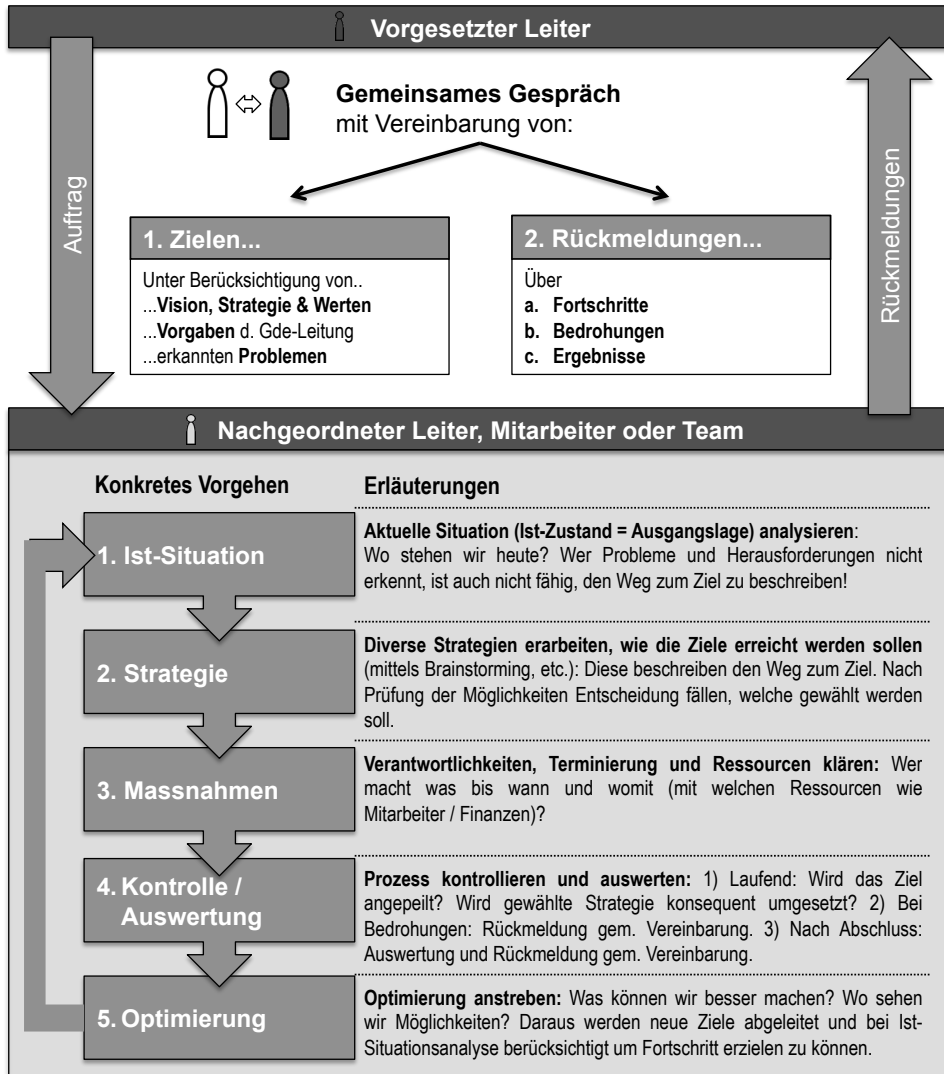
Vorgesetzter Leiter

Gemeinsames Gespräch
mit Vereinbarung von:

Auftrag

Rückmeldungen

1. Zielen...

Unter Berücksichtigung von..
...Vision, Strategie & Werten
...Vorgaben d. Gde-Leitung
...erkannten Problemen

2. Rückmeldungen...

Über
a. Fortschritte
b. Bedrohungen
c. Ergebnisse

Nachgeordneter Leiter, Mitarbeiter oder Team

Konkretes Vorgehen

Erläuterungen

1. Ist-Situation

Aktuelle Situation (Ist-Zustand = Ausgangslage) analysieren: Wo stehen wir heute? Wer Probleme und Herausforderungen nicht erkennt, ist auch nicht fähig, den Weg zum Ziel zu beschreiben!

2. Strategie

Diverse Strategien erarbeiten, wie die Ziele erreicht werden sollen (mittels Brainstorming, etc.): Diese beschreiben den Weg zum Ziel. Nach Prüfung der Möglichkeiten Entscheidung fällen, welche gewählt werden soll.

3. Massnahmen

Verantwortlichkeiten, Terminierung und Ressourcen klären: Wer macht was bis wann und womit (mit welchen Ressourcen wie Mitarbeiter / Finanzen)?

4. Kontrolle / Auswertung

Prozess kontrollieren und auswerten: 1) Laufend: Wird das Ziel angepeilt? Wird gewählte Strategie konsequent umgesetzt? 2) Bei Bedrohungen: Rückmeldung gem. Vereinbarung. 3) Nach Abschluss: Auswertung und Rückmeldung gem. Vereinbarung.

5. Optimierung

Optimierung anstreben: Was können wir besser machen? Wo sehen wir Möglichkeiten? Daraus werden neue Ziele abgeleitet und bei Ist-Situationsanalyse berücksichtigt um Fortschritt erzielen zu können.